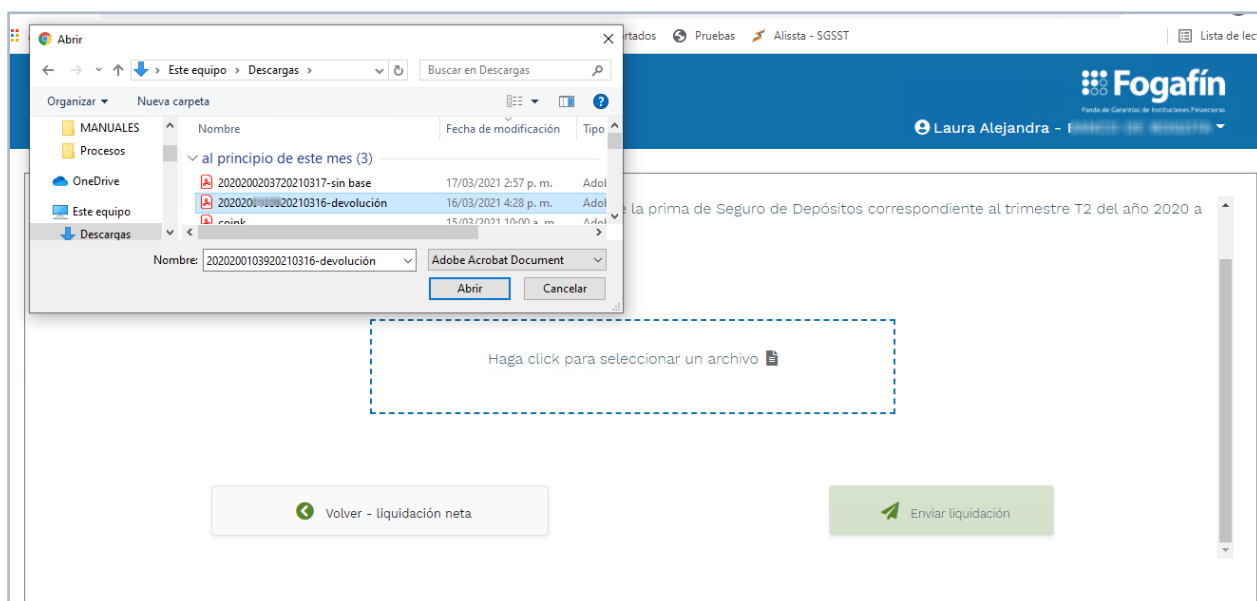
rtados Pruebas Alissta - SGSST

Lista de lec

Abrir

Este equipo › Descargas ›

Buscar en Descargas

Organizar ▾ Nueva carpeta

MANUALES
Procesos
OneDrive
Este equipo
Descargas

| Nombre | Fecha de modificación | Tipo |
|---|---|---|
| al principio de este mes (3) | | |
| 2020200203720210317-sin base | 17/03/2021 2:57 p. m. | Adol |
| 202020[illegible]20210316-devolución | 16/03/2021 4:28 p. m. | Adol |
| coink | 15/03/2021 10:00 a. m. | |

Nombre: 2020200103920210316-devolución

Adobe Acrobat Document

Abrir Cancelar

Fogafín
Fondo de Garantías de Instituciones Financieras

Laura Alejandra - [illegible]

e la prima de Seguro de Depósitos correspondiente al trimestre T2 del año 2020 a

Haga click para seleccionar un archivo

Volver - liquidación neta

Enviar liquidación